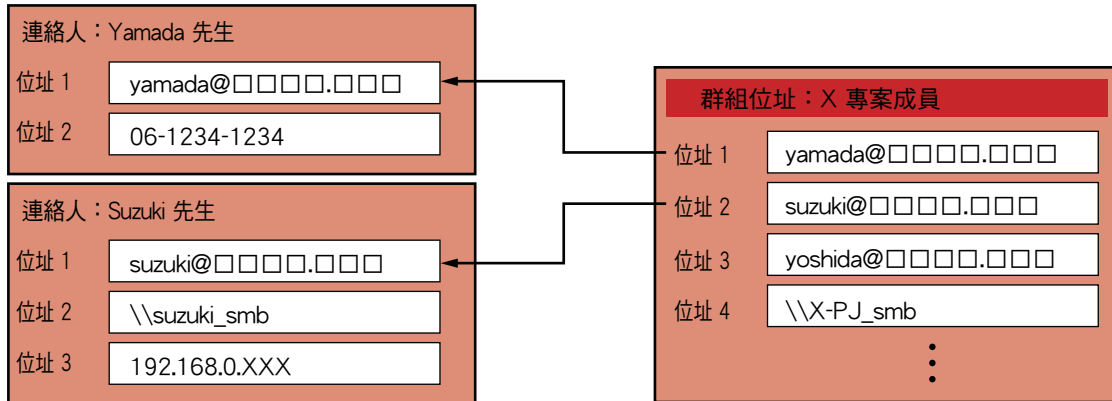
連絡人：Yamada 先生

位址 1 yamada@□□□□.□□□

位址 2 06-1234-1234

連絡人：Suzuki 先生

位址 1 suzuki@□□□□.□□□

位址 2 \\suzuki_smb

位址 3 192.168.0.XXX

群組位址：X 專案成員

位址 1 yamada@□□□□.□□□

位址 2 suzuki@□□□□.□□□

位址 3 yoshida@□□□□.□□□

位址 4 \\X-PJ_smb